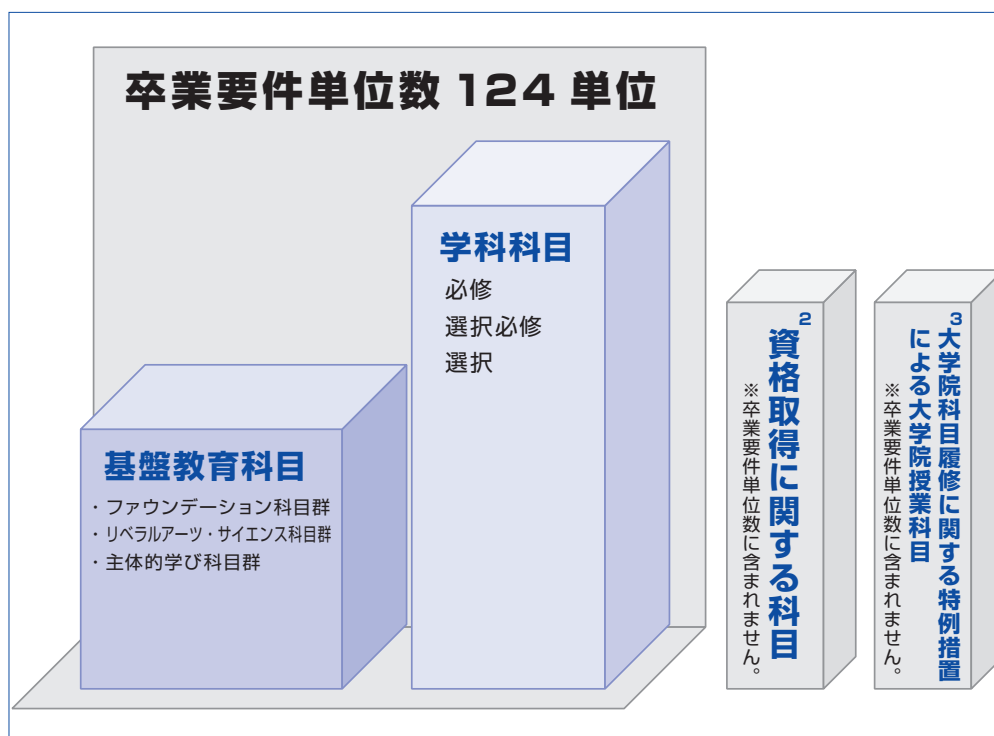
卒業要件単位数 124 単位

学科科目

必修

選択必修

選択

基盤教育科目

・ファウンデーション科目群

・リベラルアーツ・サイエンス科目群

・主体的学び科目群

資格取得に関する科目$^2$

※卒業要件単位数に含まれません。

大学院科目履修に関する特例措置による大学院授業科目$^3$

※卒業要件単位数に含まれません。